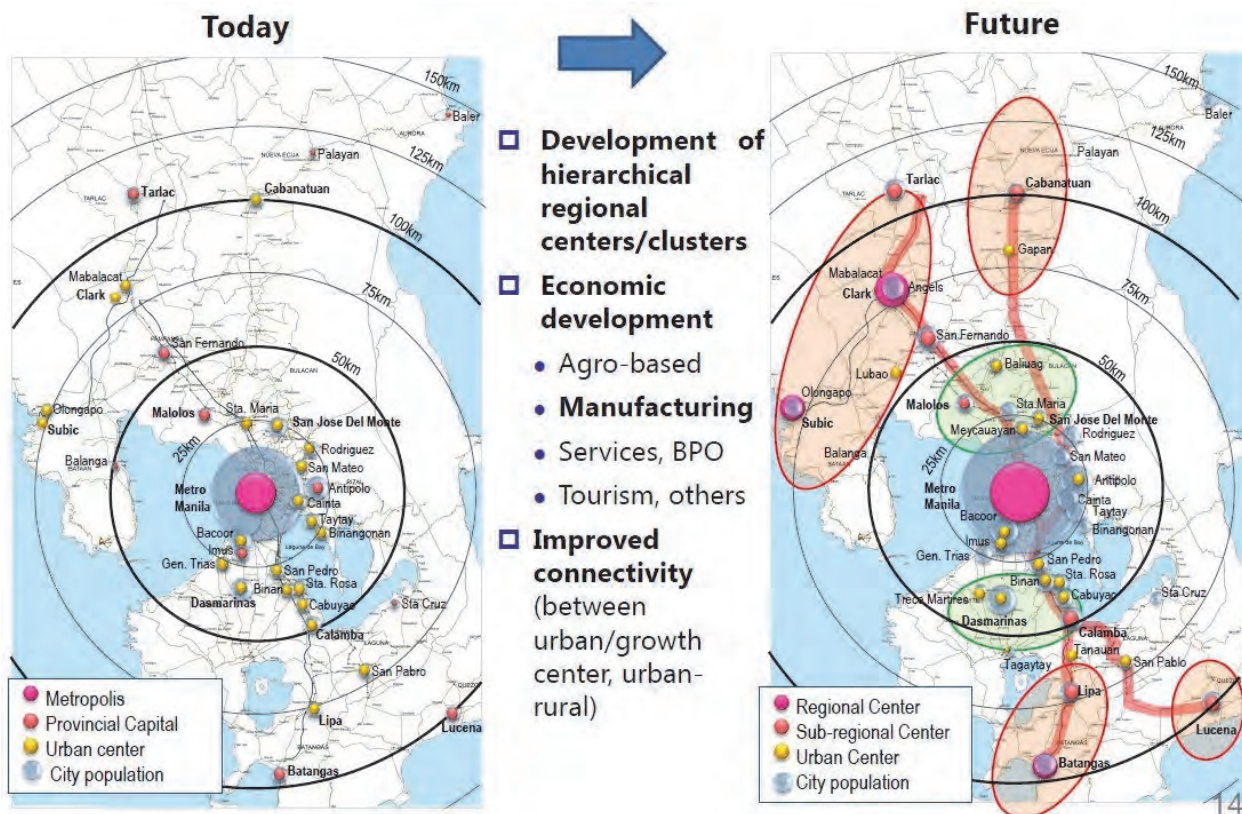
Today

150km
Baler
Palayan
125km
NUEVA ECIJA
AURORA
Tarlac
TARLAC
Cabanatuan
100km
Mabalacat
Clark
75km
PAMPANGA
San Fernando
50km
BULACAN
Olongapo
Subic
Malolos
Sta. Maria
San Jose Del Monte
Rodriguez
Balanga
25km
San Mateo
Metro Manila
Antipolo
Cainta
RIZAL
Taytay
Binangonan
Bacoor
Imus
Gen. Trias
San Pedro
Binan
Sta. Rosa
Dasmarinas
Cabuyao
Sta Cruz
Calamba
LAGUNA
San Pabro
Lipa
Lucena
QUEZON
BATANGAS
Batangas

Metropolis
Provincial Capital
Urban center
City population

Future

150km
Baler
125km
NUEVA ECIJA
Palayan
Tarlac
Cabanatuan
100km
Gapan
Mabalacat
Angels
Clark
75km
San Fernando
Baliuag
BULACAN
50km
Lubao
Olongapo
Subic
Malolos
Sta.Maria
San Jose Del Monte
Meycauayan
Rodriguez
Balanga
BATAAN
25km
San Mateo
Metro Manila
Antipolo
Cainta
Taytay
Binangonan
Bacoor
Imus
Gen. Trias
San Pedro
Binan
Sta. Rosa
Treces Martires
Cabuyao
Sta Cruz
Dasmarinas
Calamba
Tanauan
San Pablo
Tagaytay
Lipa
Lucena
QUEZON
BATANGAS
Batangas

Regional Center
Sub-regional Center
Urban Center
City population

Development of hierarchical regional centers/clusters

Economic development
• Agro-based
• Manufacturing
• Services, BPO
• Tourism, others

Improved connectivity (between urban/growth center, urban-rural)

14